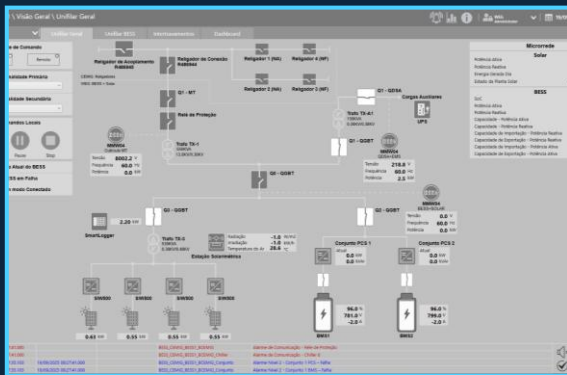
\ Visão Geral \ Unifilar Geral

Unifilar Geral | Unifilar BESS | Intertravamentos | Dashboard

o de Comando
Remoto
alidade Primária
alidade Secundária
mandos Locais
Pause
Stop
o Atual do BESS
SS em Falha
m modo Conectado

Religador de Acoplamento R40000
CEMIG Religadores
Religador de Conexão
Religador 1 (NA)
Religador 4 (NF)
Religador 2 (NA)
Religador 3 (NF)
Q1 - MT
Relé de Proteção
Trafo TX-1
Tensão 8002.2 V
Frequência 60.0 Hz
Potência 0.0 kW
Q1 - QDFA
Cargas Auxiliares
Trafo TX-4.1
UPS
Q1 - QGBT
Tensão 218.6 V
Frequência 60.0 Hz
Potência 2.5 kW
Q0 - QGBT
Q1 - QGBT
Q2 - QGBT
SmartLogger
2.20 kW
Trafo TX-3
Radiação -1.0 W/m2
Irradiação -1.0 Wh/m2
Temperatura do Ar 26.4 °C
Estação Solarimétrica
Tensão 0.0 V
Frequência 60.0 Hz
Potência 0.0 kW
Conjunto PCS 1
0.0 kW
0.0 kW
Conjunto PCS 2
0.0 kW
0.0 kW
SIW500
SIW500
SIW500
SIW500
0.43 kW
0.55 kW
0.55 kW
0.53 kW
96.0 %
791.0 V
-2.0 A
BESS1
96.0 %
799.0 V
-2.0 A
BESS2

Microrede
Solar
Potência Ativa
Potência Reativa
Energia Gerada Dia
Estado da Planta Solar
BESS
SoC
Potência Ativa
Potência Reativa
Capacidade - Potência Ativa
Capacidade - Potência Reativa
Capacidade de Exportação - Potência Reativa
Capacidade de Exportação - Potência Ativa
Capacidade de Importação - Potência Ativa
Capacidade de Importação - Potência Reativa

Alarme de Comunicação - Relé de Proteção
Alarme de Comunicação - Chiller 8
Alarme Nível 2 - Conjunto 1 PCS - Falha
Alarme Nível 2 - Conjunto 1 PCS - Falha